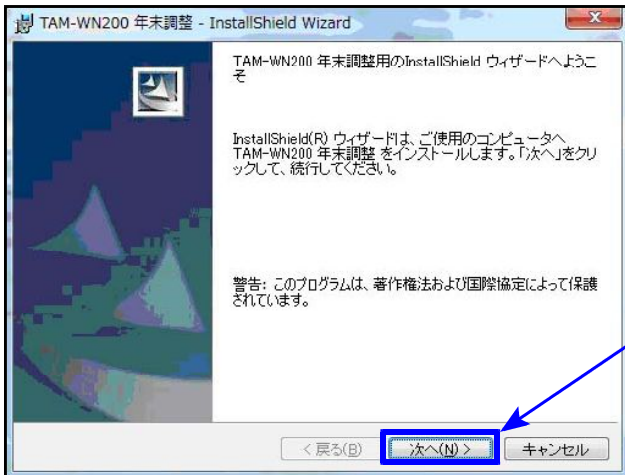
TAM-WN200 年末調整 - InstallShield Wizard

TAM-WN200 年末調整用のInstallShield ウィザードへようこそ

InstallShield(R) ウィザードは、ご使用のコンピュータへ TAM-WN200 年末調整 をインストールします。「次へ」をクリックして、続行してください。

警告: このプログラムは、著作権法および国際協定によって保護されています。

< 戻る(B)
次へ(N) >
キャンセル